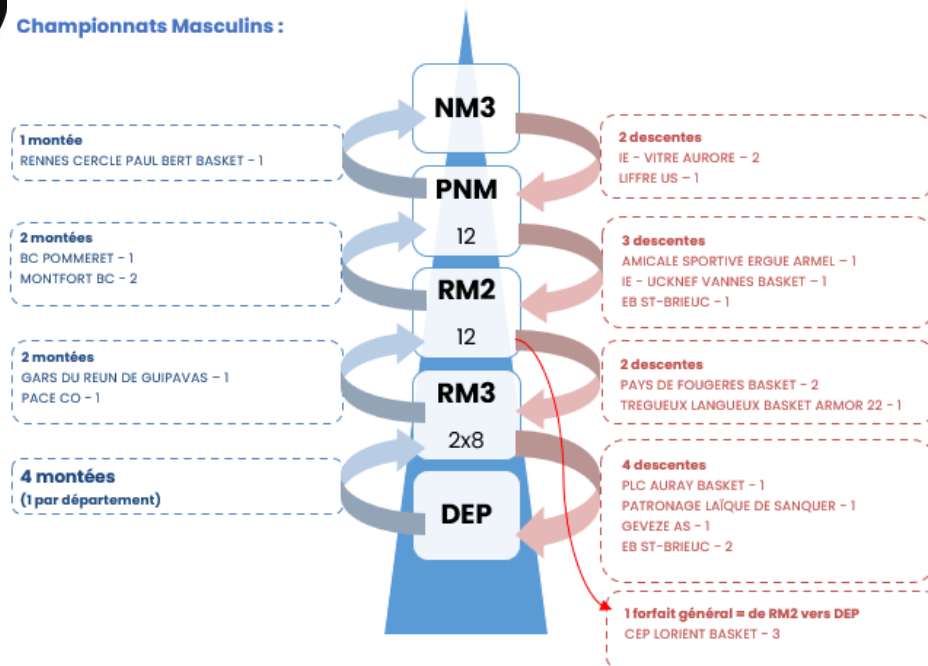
Championnats Masculins :

NM3

PNM
12

RM2
12

RM3
2x8

DEP

1 montée
RENNES CERCLE PAUL BERT BASKET - 1

2 montées
BC POMMERET - 1
MONTFORT BC - 2

2 montées
GARS DU REUN DE GUIPAVAS - 1
PACE CO - 1

4 montées
(1 par département)

2 descentes
IE - VITRE AURORE - 2
LIFFRE US - 1

3 descentes
AMICALE SPORTIVE ERGUE ARMEL - 1
IE - UCKNEF VANNES BASKET - 1
EB ST-BRIEUC - 1

2 descentes
PAYS DE FOUGERES BASKET - 2
TREGUEUX LANGUEUX BASKET ARMOR 22 - 1

4 descentes
PLC AURAY BASKET - 1
PATRONAGE LAÏQUE DE SANQUER - 1
GEVEZE AS - 1
EB ST-BRIEUC - 2

1 forfait général = de RM2 vers DEP
CEP LORIENT BASKET - 3